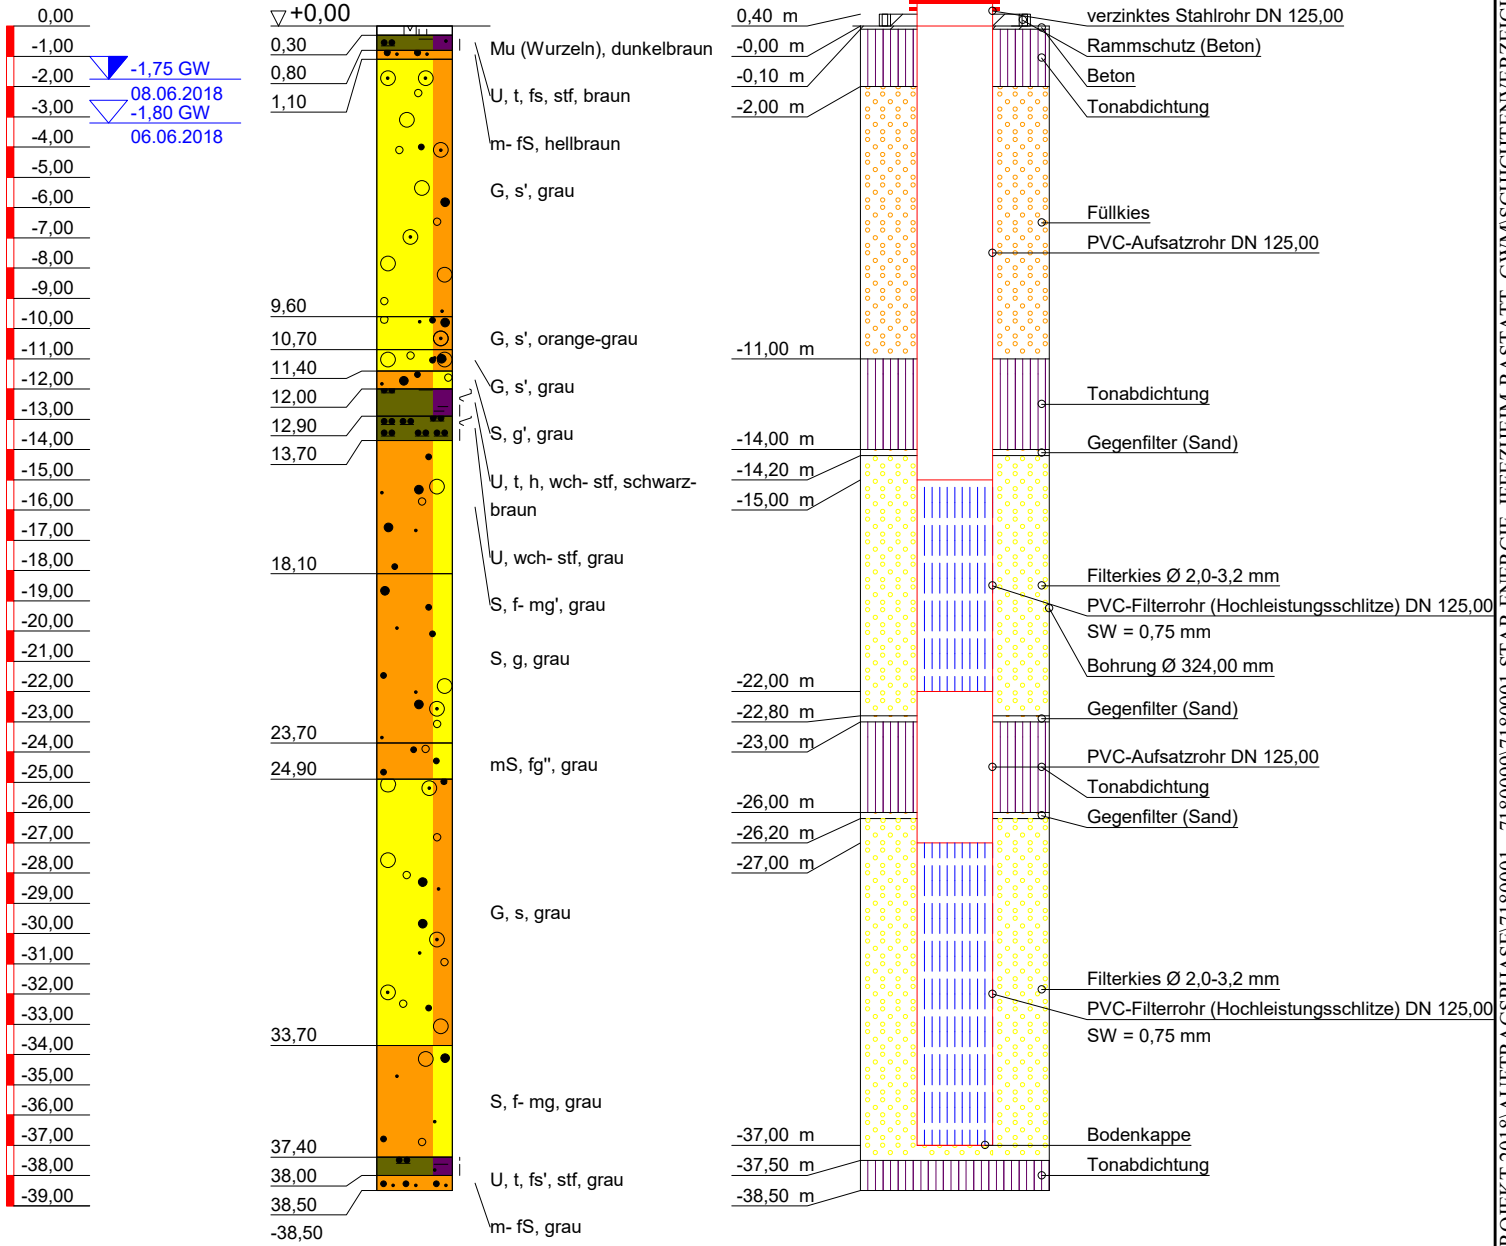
0,00
-1,00
-2,00
-3,00
-4,00
-5,00
-6,00
-7,00
-8,00
-9,00
-10,00
-11,00
-12,00
-13,00
-14,00
-15,00
-16,00
-17,00
-18,00
-19,00
-20,00
-21,00
-22,00
-23,00
-24,00
-25,00
-26,00
-27,00
-28,00
-29,00
-30,00
-31,00
-32,00
-33,00
-34,00
-35,00
-36,00
-37,00
-38,00
-39,00

-1,75 GW
08.06.2018
-1,80 GW
06.06.2018

+0,00
0,30
0,80
1,10
9,60
10,70
11,40
12,00
12,90
13,70
18,10
23,70
24,90
33,70
37,40
38,00
38,50
-38,50

Mu (Wurzeln), dunkelbraun
U, t, fs, stf, braun
m- fS, hellbraun
G, s', grau
G, s', orange-grau
G, s', grau
S, g', grau
U, t, h, wch- stf, schwarzbraun
U, wch- stf, grau
S, f- mg', grau
S, g, grau
mS, fg'', grau
G, s, grau
S, f- mg, grau
U, t, fs', stf, grau
m- fS, grau

0,40 m
-0,00 m
-0,10 m
-2,00 m
-11,00 m
-14,00 m
-14,20 m
-15,00 m
-22,00 m
-22,80 m
-23,00 m
-26,00 m
-26,20 m
-27,00 m
-37,00 m
-37,50 m
-38,50 m

verzinktes Stahlrohr DN 125,00
Rammschutz (Beton)
Beton
Tonabdichtung
Füllkies
PVC-Aufsatzrohr DN 125,00
Tonabdichtung
Gegenfilter (Sand)
Filterkies Ø 2,0-3,2 mm
PVC-Filterrohr (Hochleistungsschlitze) DN 125,00
SW = 0,75 mm
Bohrung Ø 324,00 mm
Gegenfilter (Sand)
PVC-Aufsatzrohr DN 125,00
Tonabdichtung
Gegenfilter (Sand)
Filterkies Ø 2,0-3,2 mm
PVC-Filterrohr (Hochleistungsschlitze) DN 125,00
SW = 0,75 mm
Bodenkappe
Tonabdichtung

ROJEKT 2018\AUFTRAGSPHASE\7180001 - 7180000\7180001 STAR ENERGIE IFFEZHEIM RASTATT, GWMSCHICHTENVERZEIC